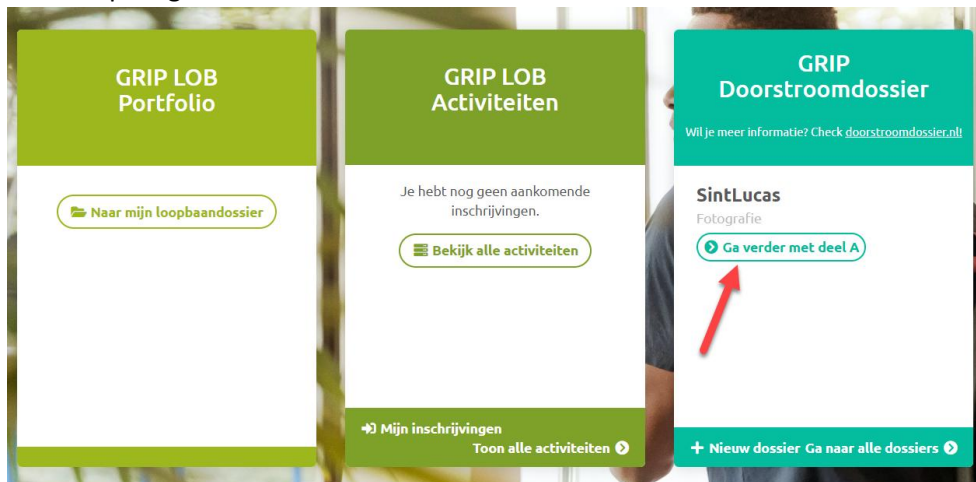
GRIP LOB Portfolio

Naar mijn loopbaandossier

GRIP LOB Activiteiten

Je hebt nog geen aankomende inschrijvingen.

Bekijk alle activiteiten

Mijn inschrijvingen

Toon alle activiteiten

GRIP Doorstroomdossier

Wil je meer informatie? Check doorstroomdossier.nl!

SintLucas

Fotografie

Ga verder met deel A

+ Nieuw dossier Ga naar alle dossiers